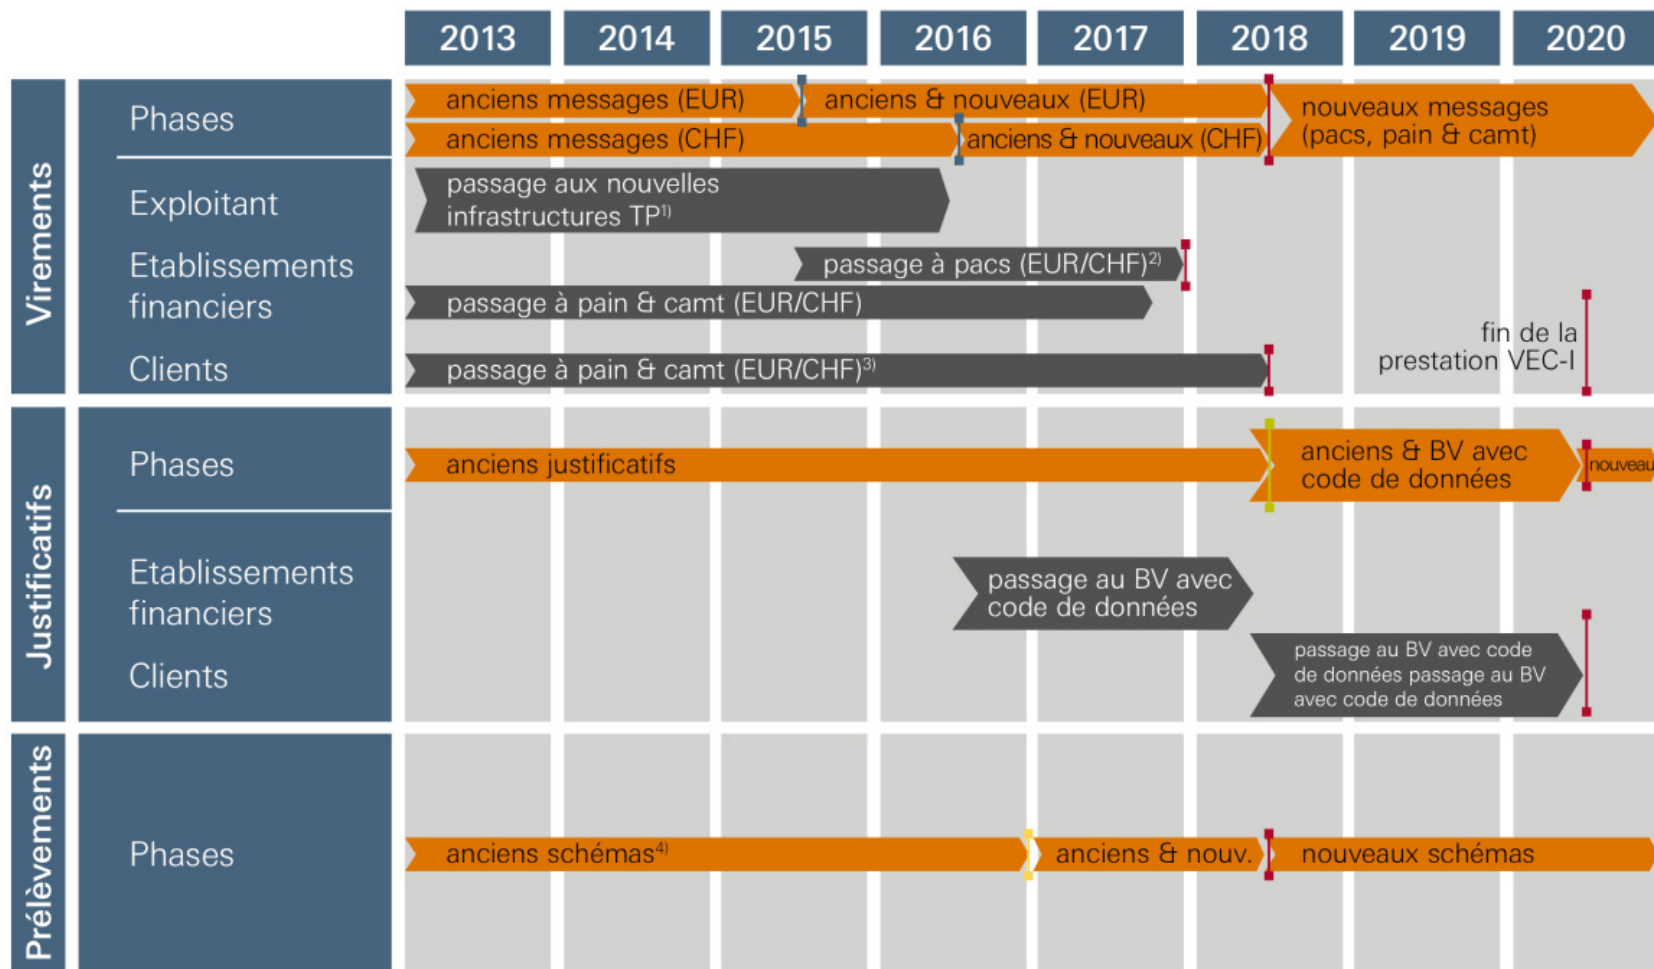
| | | 2013 | 2014 | 2015 | 2016 | 2017 | 2018 | 2019 | 2020 |
|---|---|---|---|---|---|---|---|---|---|

Virements

Phases

anciens messages (EUR)

anciens & nouveaux (EUR)

anciens messages (CHF)

anciens & nouveaux (CHF)

nouveaux messages (pacs, pain & camt)

Exploitant

passage aux nouvelles infrastructures TP$^{1)}$

Etablissements financiers

passage à pacs (EUR/CHF)$^{2)}$

passage à pain & camt (EUR/CHF)

Clients

passage à pain & camt (EUR/CHF)$^{3)}$

fin de la prestation VEC-I

Justificatifs

Phases

anciens justificatifs

anciens & BV avec code de données

nouveau

Etablissements financiers

passage au BV avec code de données

Clients

passage au BV avec code de données passage au BV avec code de données

Prélèvements

Phases

anciens schémas$^{4)}$

anciens & nouv.

nouveaux schémas